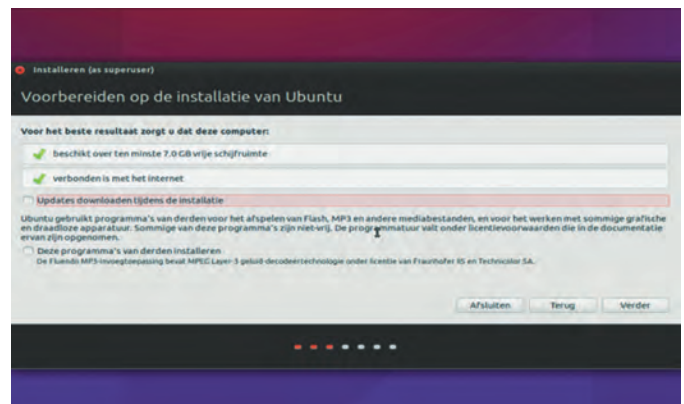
Installeren (as superuser)

Voorbereiden op de installatie van Ubuntu

Voor het beste resultaat zorgt u dat deze computer:

beschikt over ten minste 7.0 GB vrije schijfruimte

verbonden is met het internet

Updates downloaden tijdens de installatie

Ubuntu gebruikt programma's van derden voor het afspelen van Flash, MP3 en andere mediabestanden, en voor het werken met sommige grafische en draadloze apparatuur. Sommige van deze programma's zijn niet-vrij. De programmatuur valt onder licentievoorwaarden die in de documentatie ervan zijn opgenomen.

Deze programma's van derden installeren
De Fluendo MP3-invoegtoepassing bevat MPEG Layer-3 geluid-decodeertechnologie onder licentie van Fraunhofer IIS en Technicolor SA.

Afsluiten Terug Verder